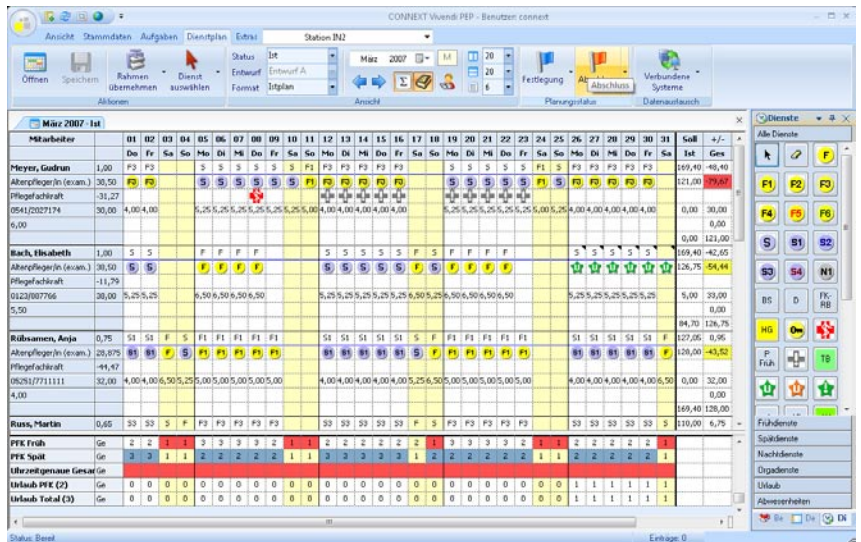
CONNEXT Vivendi PEP - Benutzer: connext

Ansicht Stammdaten Aufgaben Dienstplan Extras Station IN2

Öffnen Speichern Rahmen übernehmen Dienst auswählen
Aktionen

Status Ist
Entwurf Entwurf A
Format Istplan

März 2007 M 20 20 6
Ansicht

Festlegung Abschluss
Planungsstatus

Verbundene Systeme
Datenaustausch

März 2007 - Ist

| Mitarbeiter | | 01 | 02 | 03 | 04 | 05 | 06 | 07 | 08 | 09 | 10 | 11 | 12 | 13 | 14 | 15 | 16 | 17 | 18 | 19 | 20 | 21 | 22 | 23 | 24 | 25 | 26 | 27 | 28 | 29 | 30 | 31 | Soll | +/- |
|---|---|---|---|---|---|---|---|---|---|---|---|---|---|---|---|---|---|---|---|---|---|---|---|---|---|---|---|---|---|---|---|---|---|---|
| | | Do | Fr | Sa | So | Mo | Di | Mi | Do | Fr | Sa | So | Mo | Di | Mi | Do | Fr | Sa | So | Mo | Di | Mi | Do | Fr | Sa | So | Mo | Di | Mi | Do | Fr | Sa | Ist | Ges |
| Meyer, Gudrun | 1,00 | F3 | F3 | | | S | S | S | S | S | S | F1 | F3 | F3 | F3 | F3 | | | | S | S | S | S | S | F1 | S | F3 | F3 | F3 | F3 | F3 | | 169,40 | -48,40 |
| Altenpfleger/in (exam.) | 30,50 | F3 | F3 | | | S | S | S | S | S | S | F1 | F3 | F3 | F3 | F3 | | | | S | S | S | S | S | F1 | S | F3 | F3 | F3 | F3 | F3 | | 121,00 | -79,67 |
| Pflegefachkraft | -31,27 | | | | | | | | | | | | | | | | | | | | | | | | | | | | | | | | | |
| 0541/2027174 | 30,00 | 4,00 | 4,00 | | | 5,25 | 5,25 | 5,25 | 5,25 | 5,25 | 5,25 | 5,00 | 4,00 | 4,00 | 4,00 | 4,00 | | | | 5,25 | 5,25 | 5,25 | 5,25 | 5,25 | 5,00 | 5,25 | 4,00 | 4,00 | 4,00 | 4,00 | 4,00 | | 0,00 | 30,00 |
| 6,00 | | | | | | | | | | | | | | | | | | | | | | | | | | | | | | | | | | 0,00 |
| | | | | | | | | | | | | | | | | | | | | | | | | | | | | | | | | | 0,00 | 121,00 |
| Bach, Elisabeth | 1,00 | S | S | | | F | F | F | F | | | | S | S | S | S | S | F | S | F | F | F | F | | | | S | S | S | S | S | | 169,40 | -42,65 |
| Altenpfleger/in (exam.) | 30,50 | S | S | | | F | F | F | F | | | | S | S | S | S | S | F | S | F | F | F | F | | | | | | | | | | 126,75 | -54,44 |
| Pflegefachkraft | -11,79 | | | | | | | | | | | | | | | | | | | | | | | | | | | | | | | | | |
| 0123/887766 | 28,00 | 5,25 | 5,25 | | | 6,50 | 6,50 | 6,50 | 6,50 | | | | 5,25 | 5,25 | 5,25 | 5,25 | 5,25 | 6,50 | 5,25 | 6,50 | 6,50 | 6,50 | 6,50 | | | | 5,25 | 5,25 | 5,25 | 5,25 | 5,25 | | 5,00 | 33,00 |
| 5,50 | | | | | | | | | | | | | | | | | | | | | | | | | | | | | | | | | | 0,00 |
| | | | | | | | | | | | | | | | | | | | | | | | | | | | | | | | | | 84,70 | 126,75 |
| Rübsamen, Anja | 0,75 | S1 | S1 | F | S | F1 | F1 | F1 | F1 | F1 | | | S1 | S1 | S1 | S1 | S1 | S | F | F1 | F1 | F1 | F1 | F1 | | | S1 | S1 | S1 | S1 | S1 | F | 127,05 | 0,95 |
| Altenpfleger/in (exam.) | 28,875 | S1 | S1 | F | S | F1 | F1 | F1 | F1 | F1 | | | S1 | S1 | S1 | S1 | S1 | S | F | F1 | F1 | F1 | F1 | F1 | | | S1 | S1 | S1 | S1 | S1 | F | 128,00 | -43,52 |
| Pflegefachkraft | -44,47 | | | | | | | | | | | | | | | | | | | | | | | | | | | | | | | | | |
| 05251/7711111 | 32,00 | 4,00 | 4,00 | 6,50 | 5,25 | 5,00 | 5,00 | 5,00 | 5,00 | 5,00 | | | 4,00 | 4,00 | 4,00 | 4,00 | 4,00 | 5,25 | 6,50 | 5,00 | 5,00 | 5,00 | 5,00 | 5,00 | | | 4,00 | 4,00 | 4,00 | 4,00 | 4,00 | 6,50 | 0,00 | 32,00 |
| 4,00 | | | | | | | | | | | | | | | | | | | | | | | | | | | | | | | | | | 0,00 |
| | | | | | | | | | | | | | | | | | | | | | | | | | | | | | | | | | 169,40 | 128,00 |
| Russ, Martin | 0,65 | S3 | S3 | S | F | F3 | F3 | F3 | F3 | F3 | | | S3 | S3 | S3 | S3 | S3 | F | S | F3 | F3 | F3 | F3 | F3 | | | S3 | S3 | S3 | S3 | S3 | S | 110,00 | 6,75 |
| PFK Früh | Ge | 2 | 2 | 1 | 1 | 3 | 3 | 3 | 3 | 2 | 1 | 1 | 2 | 2 | 2 | 2 | 2 | 1 | 1 | 3 | 3 | 3 | 3 | 2 | 1 | 1 | 2 | 2 | 2 | 2 | 2 | 1 | | |
| PFK Spät | Ge | 3 | 3 | 1 | 1 | 2 | 2 | 2 | 2 | 2 | 1 | 1 | 3 | 3 | 3 | 3 | 3 | 1 | 2 | 2 | 2 | 2 | 2 | 2 | 1 | 1 | 2 | 2 | 2 | 2 | 2 | 1 | | |
| Uhrzeitgenaue Gesam | Ge | | | | | | | | | | | | | | | | | | | | | | | | | | | | | | | | | |
| Urlaub PFK (2) | Ge | 0 | 0 | 0 | 0 | 0 | 0 | 0 | 0 | 0 | 0 | 0 | 0 | 0 | 0 | 0 | 0 | 0 | 0 | 0 | 0 | 0 | 0 | 0 | 0 | 0 | 1 | 1 | 1 | 1 | 1 | 1 | | |
| Urlaub Total (3) | Ge | 0 | 0 | 0 | 0 | 0 | 0 | 0 | 0 | 0 | 0 | 0 | 0 | 0 | 0 | 0 | 0 | 0 | 0 | 0 | 0 | 0 | 0 | 0 | 0 | 0 | 1 | 1 | 1 | 1 | 1 | 1 | | |

Dienste
Alle Dienste
F F1 F2 F3 F4 F5 F6 S S1 S2 S3 S4 N1 BS D FK-RB HG P Früh TB
Frühdienste
Spätdienste
Nachtdienste
Orgadienste
Urlaub
Abwesenheiten
Be De Di

Status: Bereit
Einträge: 0